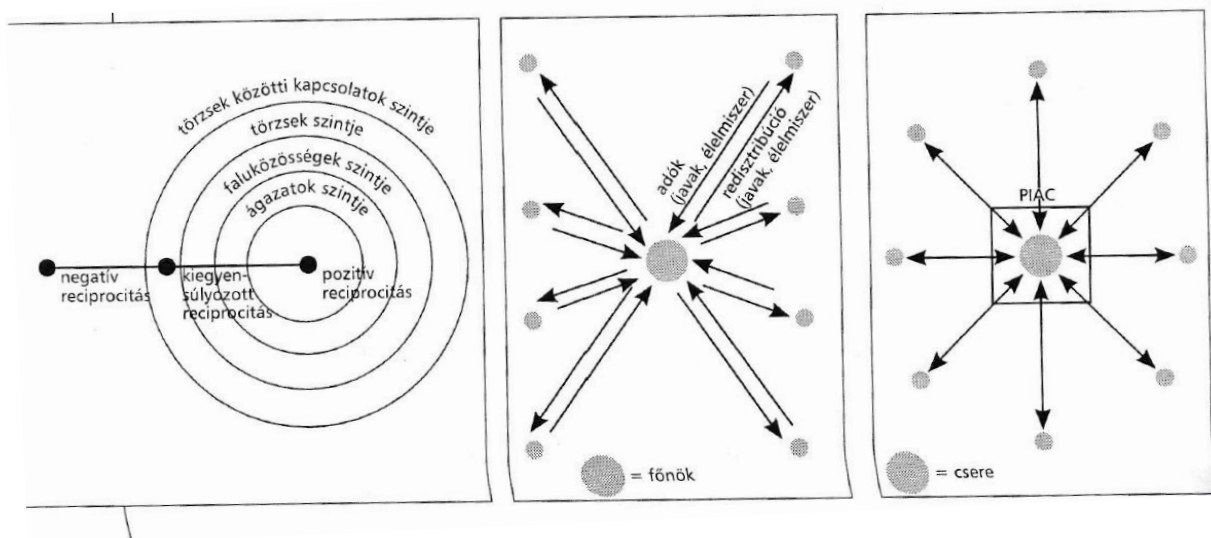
törzsek közötti kapcsolatok szintje
törzsek szintje
faluközösségek szintje
ágazatok szintje
negatív reciprocitás
kiegyensúlyozott reciprocitás
pozitív reciprocitás

adók (javak, élelmiszer)
redisztribúció (javak, élelmiszer)
= főnök

PIAC
= csere